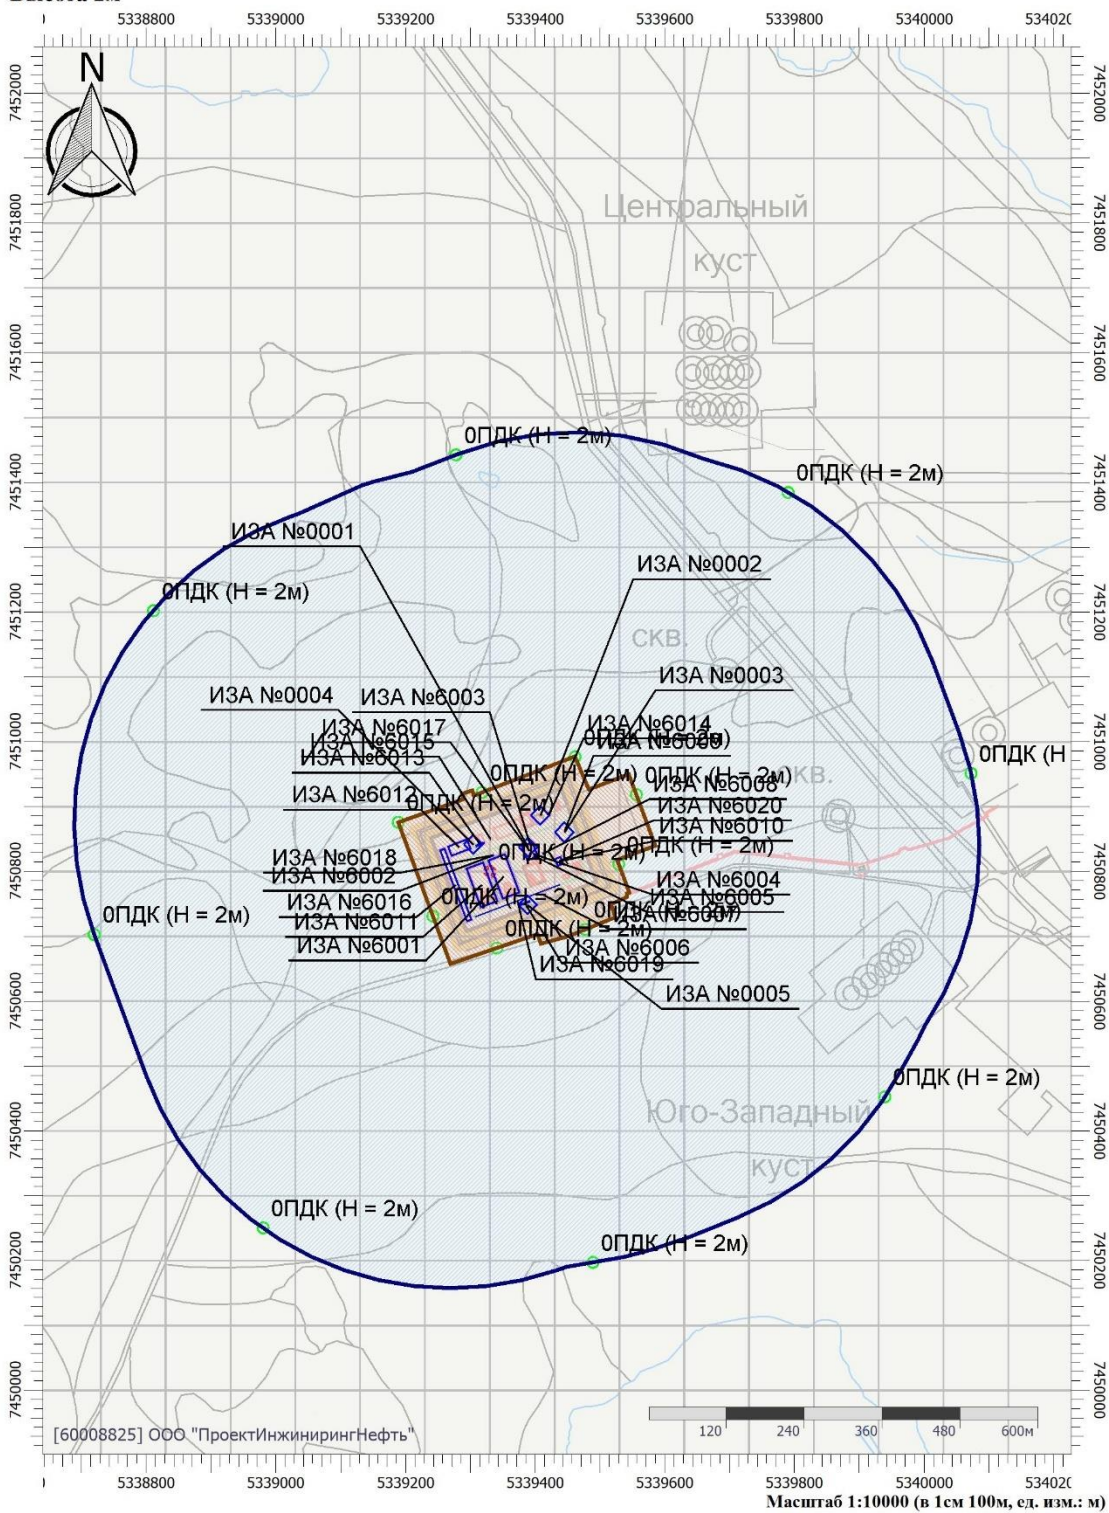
5338800 5339000 5339200 5339400 5339600 5339800 5340000 534020

N

7452000
7451800
7451600
7451400
7451200
7451000
7450800
7450600
7450400
7450200
7450000

Центральный куст

0ПДК (Н = 2м)
0ПДК (Н = 2м)
ИЗА №0001
0ПДК (Н = 2м)
ИЗА №0002
скв.
ИЗА №0003
ИЗА №0004
ИЗА №6003
ИЗА №6017
ИЗА №6015
ИЗА №6013
ИЗА №6014
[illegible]
ИЗА №6009
0ПДК (Н = 2м)
0ПДК (Н = 2м)
скв.
0ПДК (Н
ИЗА №6008
ИЗА №6012
0ПДК (Н = 2м)
ИЗА №6020
ИЗА №6010
ИЗА №6018
0ПДК (Н = 2м)
0ПДК (Н = 2м)
ИЗА №6002
ИЗА №6004
ИЗА №6016
0ПДК (Н = 2м)
ИЗА №6005
ИЗА №6011
0ПДК (Н = 2м)
ИЗА №6007
0ПДК (Н = 2м)
0ПДК (Н = 2м)
ИЗА №6001
ИЗА №6006
ИЗА №6019
ИЗА №0005
0ПДК (Н = 2м)
Юго-Западный куст
0ПДК (Н = 2м)
0ПДК (Н = 2м)

[60008825] ООО "ПроектИнжинирингНефть"
120 240 360 480 600м

5338800 5339000 5339200 5339400 5339600 5339800 5340000 534020
Масштаб 1:10000 (в 1см 100м, ед. изм.: м)